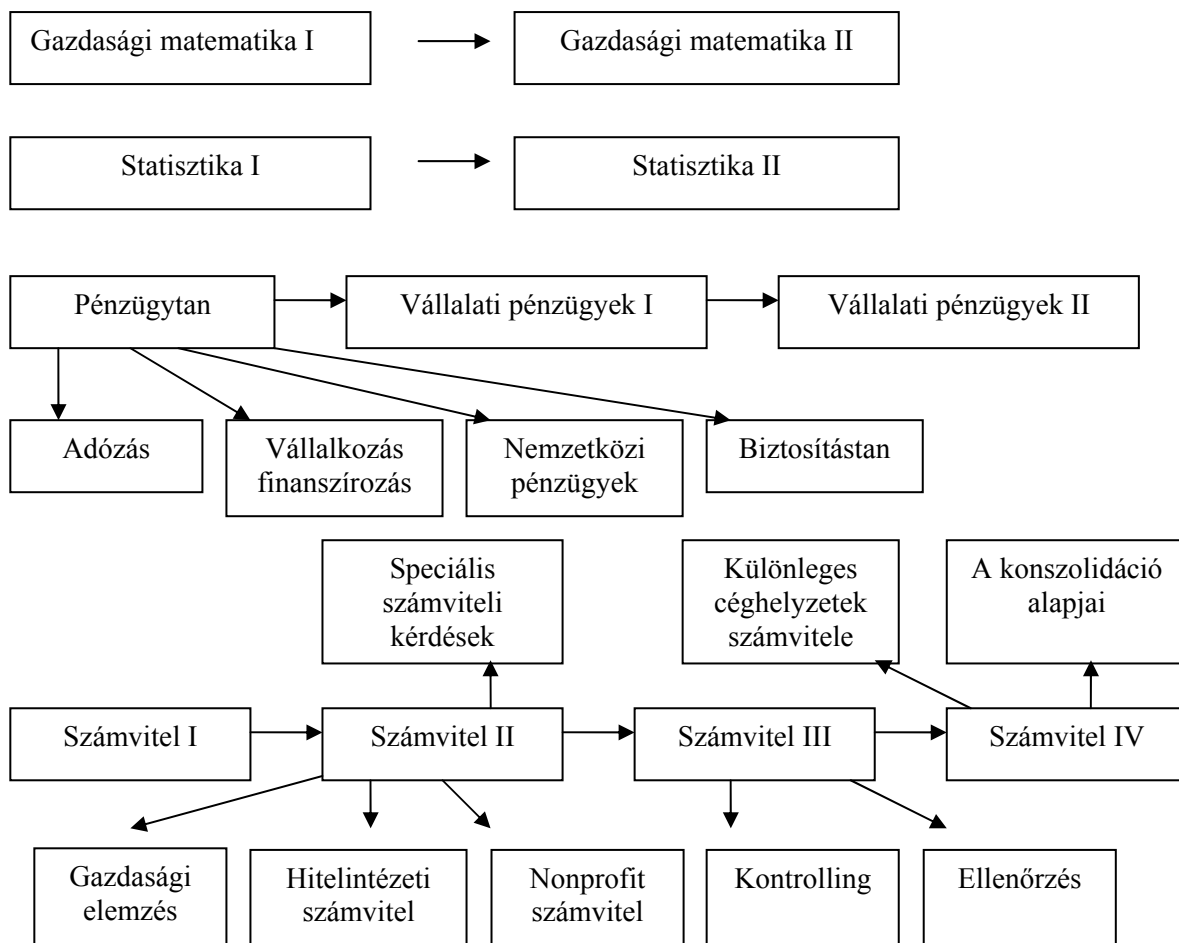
Gazdasági matematika I

Gazdasági matematika II

Statisztika I

Statisztika II

Pénzügytan

Vállalati pénzügyek I

Vállalati pénzügyek II

Adózás

Vállalkozás finanszírozás

Nemzetközi pénzügyek

Biztosítástan

Speciális számviteli kérdések

Különleges céghelyzetek számvitele

A konszolidáció alapjai

Számvitel I

Számvitel II

Számvitel III

Számvitel IV

Gazdasági elemzés

Hitelintézeti számvitel

Nonprofit számvitel

Kontrolling

Ellenőrzés